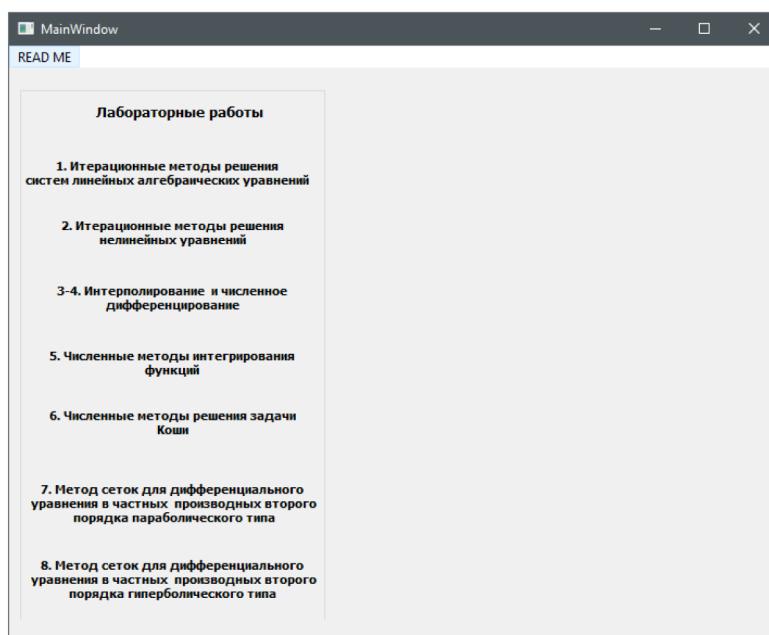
MainWindow

READ ME

Лабораторные работы

1. Итерационные методы решения систем линейных алгебраических уравнений

2. Итерационные методы решения нелинейных уравнений

3-4. Интерполирование и численное дифференцирование

5. Численные методы интегрирования функций

6. Численные методы решения задачи Коши

7. Метод сеток для дифференциального уравнения в частных производных второго порядка параболического типа

8. Метод сеток для дифференциального уравнения в частных производных второго порядка гиперболического типа